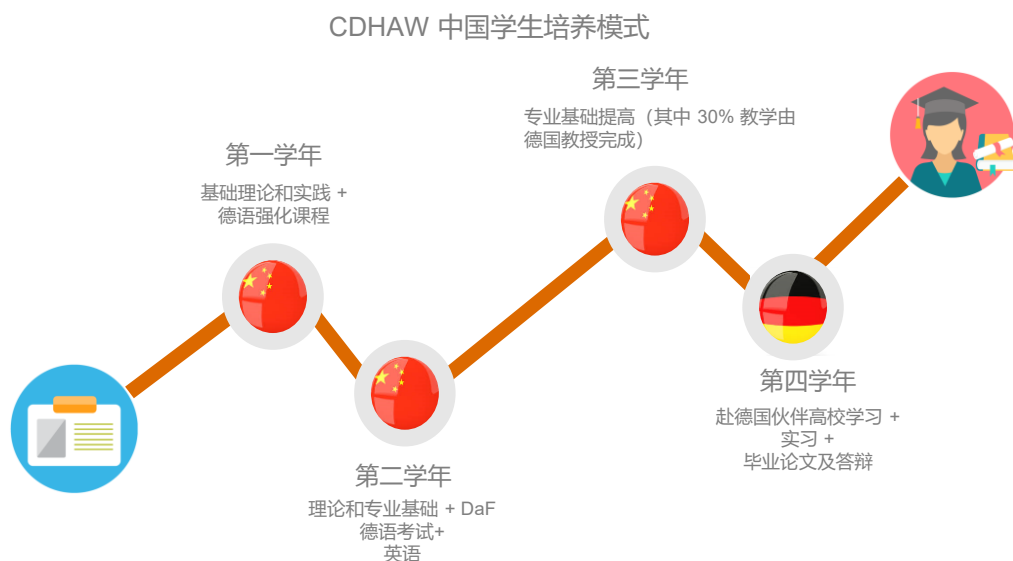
CDHAW 中国学生培养模式

第一学年

基础理论和实践 +
德语强化课程

第二学年

理论和专业基础 + DaF
德语考试+
英语

第三学年

专业基础提高（其中 30% 教学由
德国教授完成）

第四学年

赴德国伙伴高校学习 +
实习 +
毕业论文及答辩